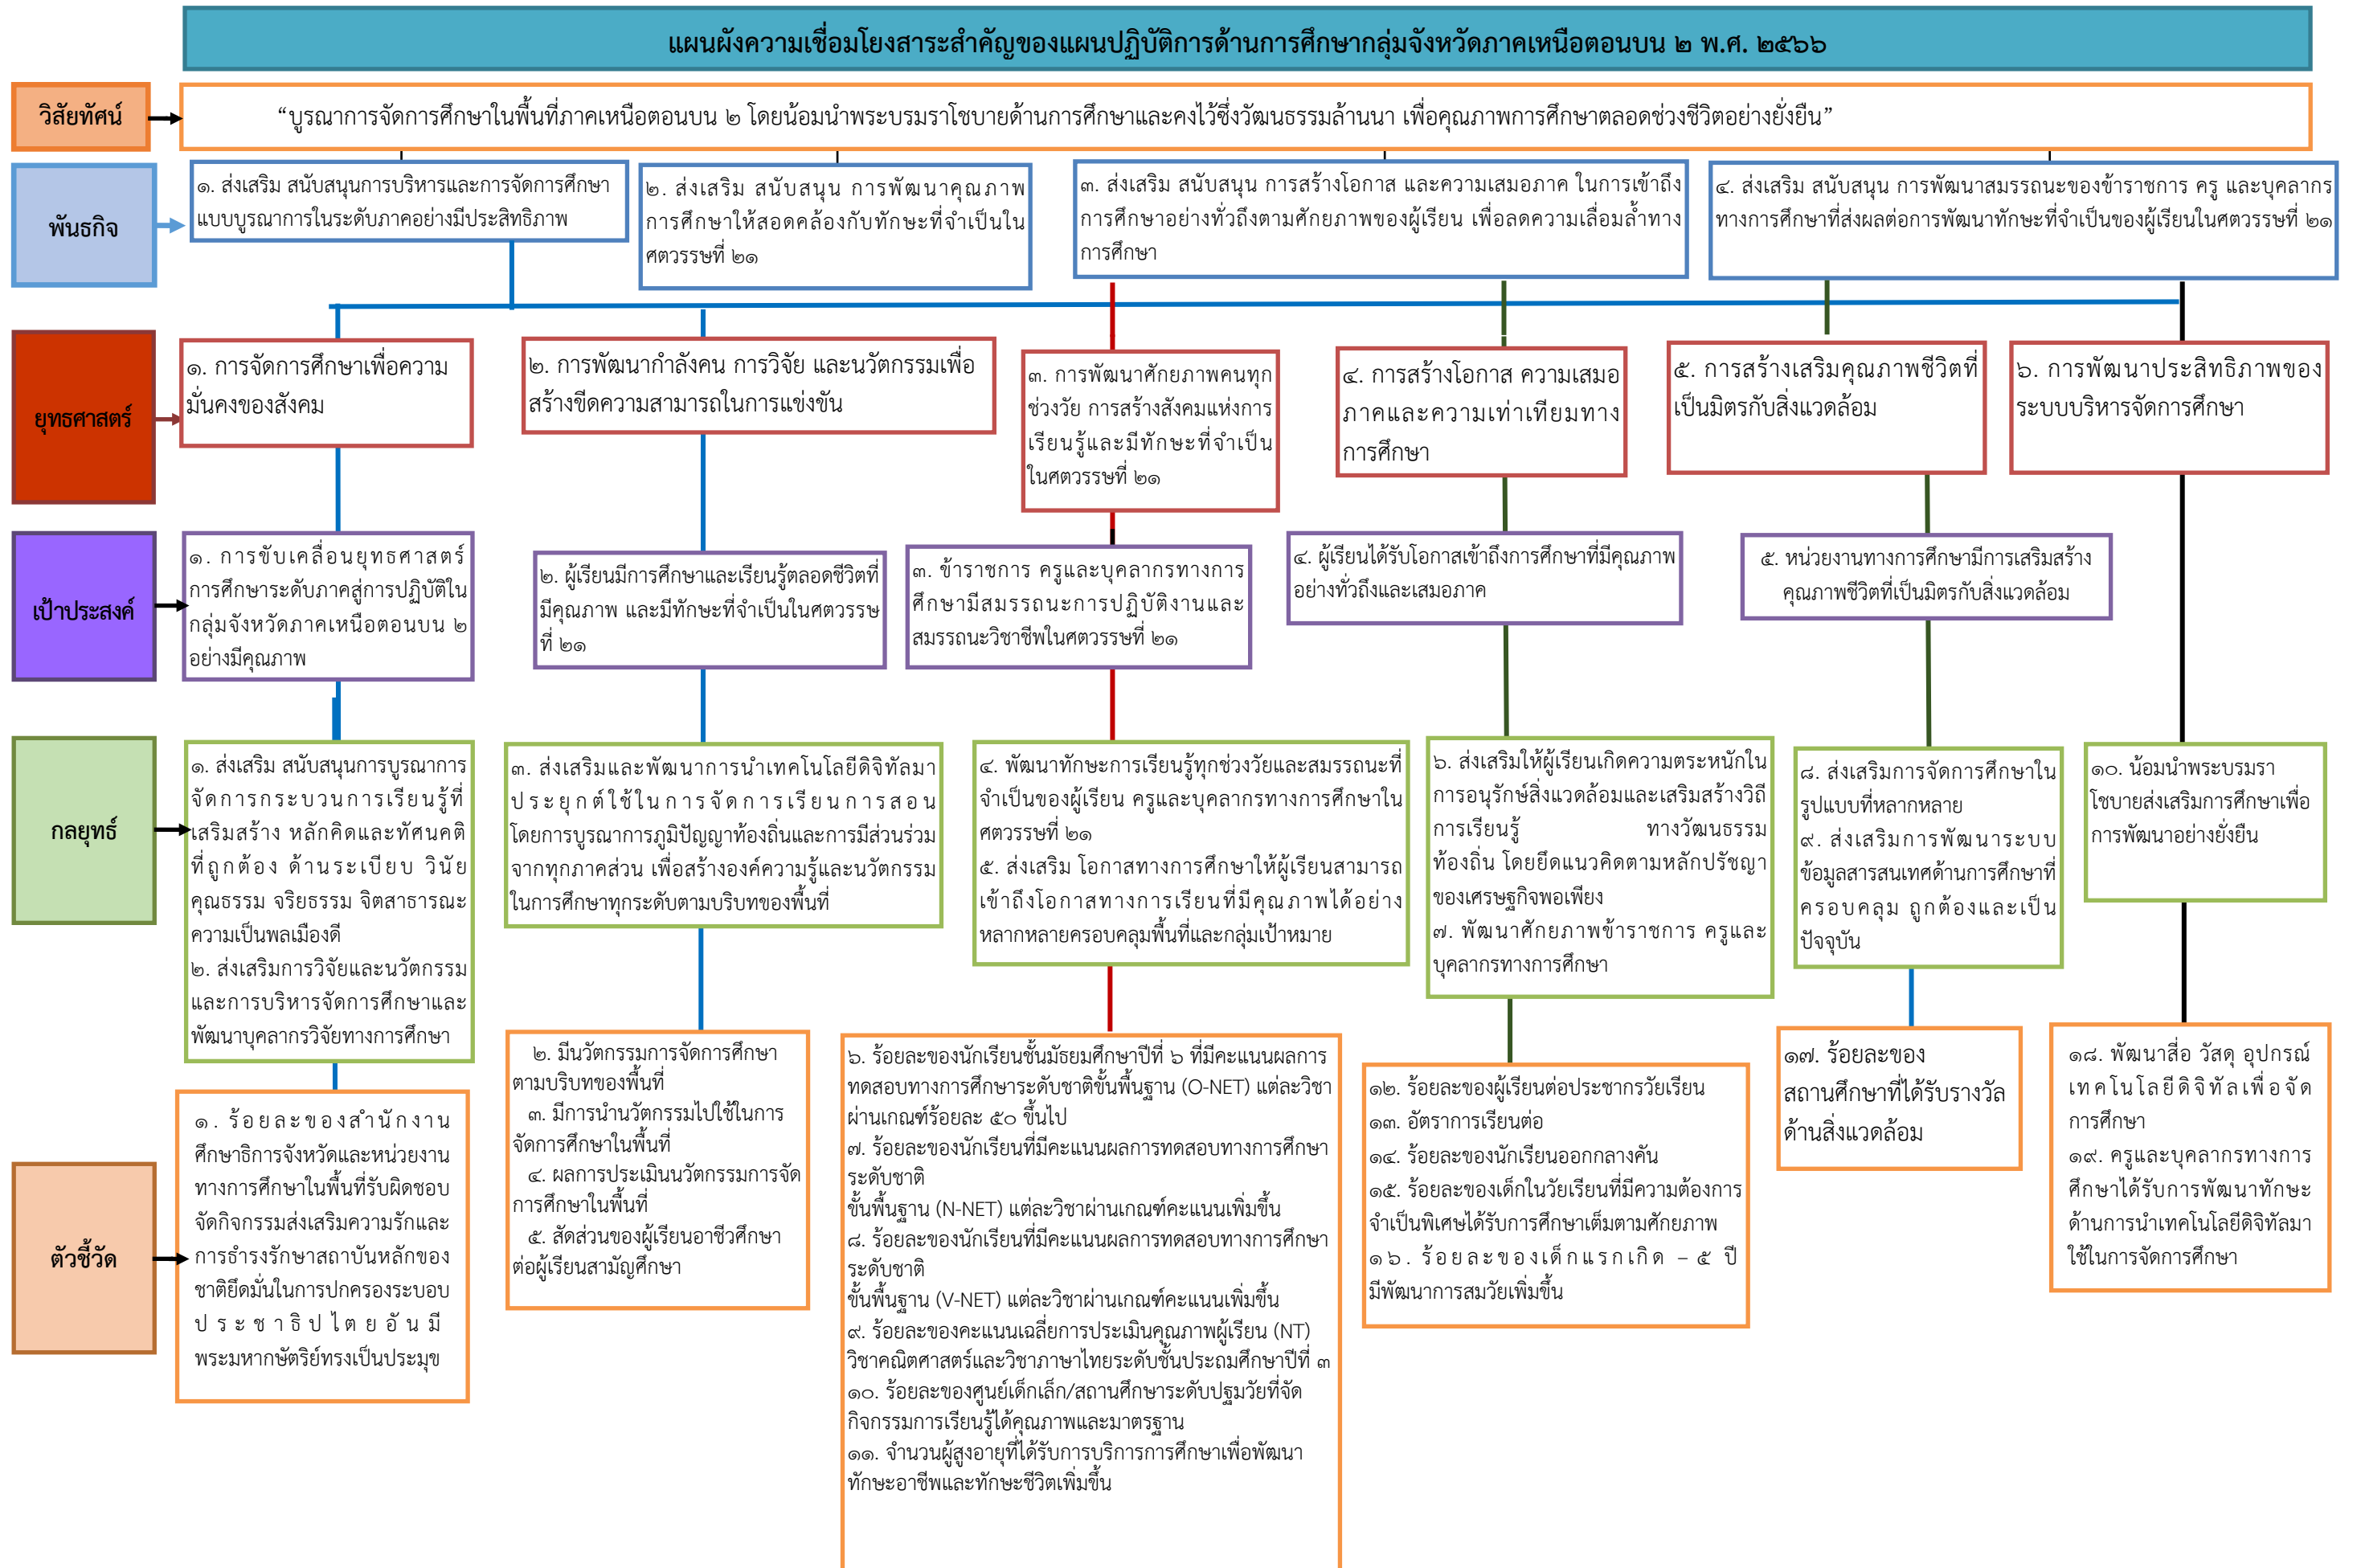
แผนผังความเชื่อมโยงสาระสำคัญของแผนปฏิบัติการด้านการศึกษากลุ่มจังหวัดภาคเหนือตอนบน ๒ พ.ศ. ๒๕๖๖

วิสัยทัศน์

"บูรณาการจัดการศึกษาในพื้นที่ภาคเหนือตอนบน ๒ โดยน้อมนำพระบรมราโชบายด้านการศึกษาและคงไว้ซึ่งวัฒนธรรมล้านนา เพื่อคุณภาพการศึกษาตลอดช่วงชีวิตอย่างยั่งยืน"

พันธกิจ

๑. ส่งเสริม สนับสนุนการบริหารและการจัดการศึกษาแบบบูรณาการในระดับภาคอย่างมีประสิทธิภาพ

๒. ส่งเสริม สนับสนุน การพัฒนาคุณภาพการศึกษาให้สอดคล้องกับทักษะที่จำเป็นในศตวรรษที่ ๒๑

๓. ส่งเสริม สนับสนุน การสร้างโอกาส และความเสมอภาค ในการเข้าถึงการศึกษาอย่างทั่วถึงตามศักยภาพของผู้เรียน เพื่อลดความเลื่อมล้ำทางการศึกษา

๔. ส่งเสริม สนับสนุน การพัฒนาสมรรถนะของข้าราชการ ครู และบุคลากรทางการศึกษาที่ส่งผลต่อการพัฒนาทักษะที่จำเป็นของผู้เรียนในศตวรรษที่ ๒๑

ยุทธศาสตร์

๑. การจัดการศึกษาเพื่อความมั่นคงของสังคม

๒. การพัฒนากำลังคน การวิจัย และนวัตกรรมเพื่อสร้างขีดความสามารถในการแข่งขัน

๓. การพัฒนาศักยภาพคนทุกช่วงวัย การสร้างสังคมแห่งการเรียนรู้และมีทักษะที่จำเป็นในศตวรรษที่ ๒๑

๔. การสร้างโอกาส ความเสมอภาคและความเท่าเทียมทางการศึกษา

๕. การสร้างเสริมคุณภาพชีวิตที่เป็นมิตรกับสิ่งแวดล้อม

๖. การพัฒนาประสิทธิภาพของระบบบริหารจัดการศึกษา

เป้าประสงค์

๑. การขับเคลื่อนยุทธศาสตร์การศึกษาระดับภาคสู่การปฏิบัติในกลุ่มจังหวัดภาคเหนือตอนบน ๒ อย่างมีคุณภาพ

๒. ผู้เรียนมีการศึกษาและเรียนรู้ตลอดชีวิตที่มีคุณภาพ และมีทักษะที่จำเป็นในศตวรรษที่ ๒๑

๓. ข้าราชการ ครูและบุคลากรทางการศึกษามีสมรรถนะการปฏิบัติงานและสมรรถนะวิชาชีพในศตวรรษที่ ๒๑

๔. ผู้เรียนได้รับโอกาสเข้าถึงการศึกษาที่มีคุณภาพอย่างทั่วถึงและเสมอภาค

๕. หน่วยงานทางการศึกษามีการเสริมสร้างคุณภาพชีวิตที่เป็นมิตรกับสิ่งแวดล้อม

กลยุทธ์

๑. ส่งเสริม สนับสนุนการบูรณาการจัดการกระบวนการเรียนรู้ที่เสริมสร้าง หลักคิดและทัศนคติที่ถูกต้อง ด้านระเบียบ วินัย คุณธรรม จริยธรรม จิตสาธารณะ ความเป็นพลเมืองดี
๒. ส่งเสริมการวิจัยและนวัตกรรมและการบริหารจัดการศึกษาและพัฒนาบุคลากรวิจัยทางการศึกษา

๓. ส่งเสริมและพัฒนาการนำเทคโนโลยีดิจิทัลมาประยุกต์ใช้ในการจัดการเรียนการสอนโดยการบูรณาการภูมิปัญญาท้องถิ่นและการมีส่วนร่วมจากทุกภาคส่วน เพื่อสร้างองค์ความรู้และนวัตกรรมในการศึกษาทุกระดับตามบริบทของพื้นที่

๔. พัฒนาทักษะการเรียนรู้ทุกช่วงวัยและสมรรถนะที่จำเป็นของผู้เรียน ครูและบุคลากรทางการศึกษาในศตวรรษที่ ๒๑
๕. ส่งเสริม โอกาสทางการศึกษาให้ผู้เรียนสามารถเข้าถึงโอกาสทางการเรียนที่มีคุณภาพได้อย่างหลากหลายครอบคลุมพื้นที่และกลุ่มเป้าหมาย

๖. ส่งเสริมให้ผู้เรียนเกิดความตระหนักในการอนุรักษ์สิ่งแวดล้อมและเสริมสร้างวิถีการเรียนรู้ ทางวัฒนธรรมท้องถิ่น โดยยึดแนวคิดตามหลักปรัชญาของเศรษฐกิจพอเพียง
๗. พัฒนาศักยภาพข้าราชการ ครูและบุคลากรทางการศึกษา

๘. ส่งเสริมการจัดการศึกษาในรูปแบบที่หลากหลาย
๙. ส่งเสริมการพัฒนาระบบข้อมูลสารสนเทศด้านการศึกษาที่ครอบคลุม ถูกต้องและเป็นปัจจุบัน

๑๐. น้อมนำพระบรมราโชบายส่งเสริมการศึกษาเพื่อการพัฒนาอย่างยั่งยืน

ตัวชี้วัด

๑. ร้อยละของสำนักงานศึกษาธิการจังหวัดและหน่วยงานทางการศึกษาในพื้นที่รับผิดชอบจัดกิจกรรมส่งเสริมความรักและการธำรงรักษาสถาบันหลักของชาติยึดมั่นในการปกครองระบอบประชาธิปไตยอันมีพระมหากษัตริย์ทรงเป็นประมุข

๒. มีนวัตกรรมการจัดการศึกษาตามบริบทของพื้นที่
๓. มีการนำนวัตกรรมไปใช้ในการจัดการศึกษาในพื้นที่
๔. ผลการประเมินนวัตกรรมการจัดการศึกษาในพื้นที่
๕. สัดส่วนของผู้เรียนอาชีวศึกษาต่อผู้เรียนสามัญศึกษา

๖. ร้อยละของนักเรียนชั้นมัธยมศึกษาปีที่ ๖ ที่มีคะแนนผลการทดสอบทางการศึกษาระดับชาติขั้นพื้นฐาน (O-NET) แต่ละวิชาผ่านเกณฑ์ร้อยละ ๕๐ ขึ้นไป
๗. ร้อยละของนักเรียนที่มีคะแนนผลการทดสอบทางการศึกษาระดับชาติขั้นพื้นฐาน (N-NET) แต่ละวิชาผ่านเกณฑ์คะแนนเพิ่มขึ้น
๘. ร้อยละของนักเรียนที่มีคะแนนผลการทดสอบทางการศึกษาระดับชาติขั้นพื้นฐาน (V-NET) แต่ละวิชาผ่านเกณฑ์คะแนนเพิ่มขึ้น
๙. ร้อยละของคะแนนเฉลี่ยการประเมินคุณภาพผู้เรียน (NT) วิชาคณิตศาสตร์และวิชาภาษาไทยระดับชั้นประถมศึกษาปีที่ ๓
๑๐. ร้อยละของศูนย์เด็กเล็ก/สถานศึกษาระดับปฐมวัยที่จัดกิจกรรมการเรียนรู้ได้คุณภาพและมาตรฐาน
๑๑. จำนวนผู้สูงอายุที่ได้รับการบริการการศึกษาเพื่อพัฒนาทักษะอาชีพและทักษะชีวิตเพิ่มขึ้น

๑๒. ร้อยละของผู้เรียนต่อประชากรวัยเรียน
๑๓. อัตราการเรียนต่อ
๑๔. ร้อยละของนักเรียนออกกลางคัน
๑๕. ร้อยละของเด็กในวัยเรียนที่มีความต้องการจำเป็นพิเศษได้รับการศึกษาเต็มตามศักยภาพ
๑๖. ร้อยละของเด็กแรกเกิด – ๕ ปี มีพัฒนาการสมวัยเพิ่มขึ้น

๑๗. ร้อยละของสถานศึกษาที่ได้รับรางวัลด้านสิ่งแวดล้อม

๑๘. พัฒนาสื่อ วัสดุ อุปกรณ์ เทคโนโลยีดิจิทัลเพื่อจัดการศึกษา
๑๙. ครูและบุคลากรทางการศึกษาได้รับการพัฒนาทักษะด้านการนำเทคโนโลยีดิจิทัลมาใช้ในการจัดการศึกษา